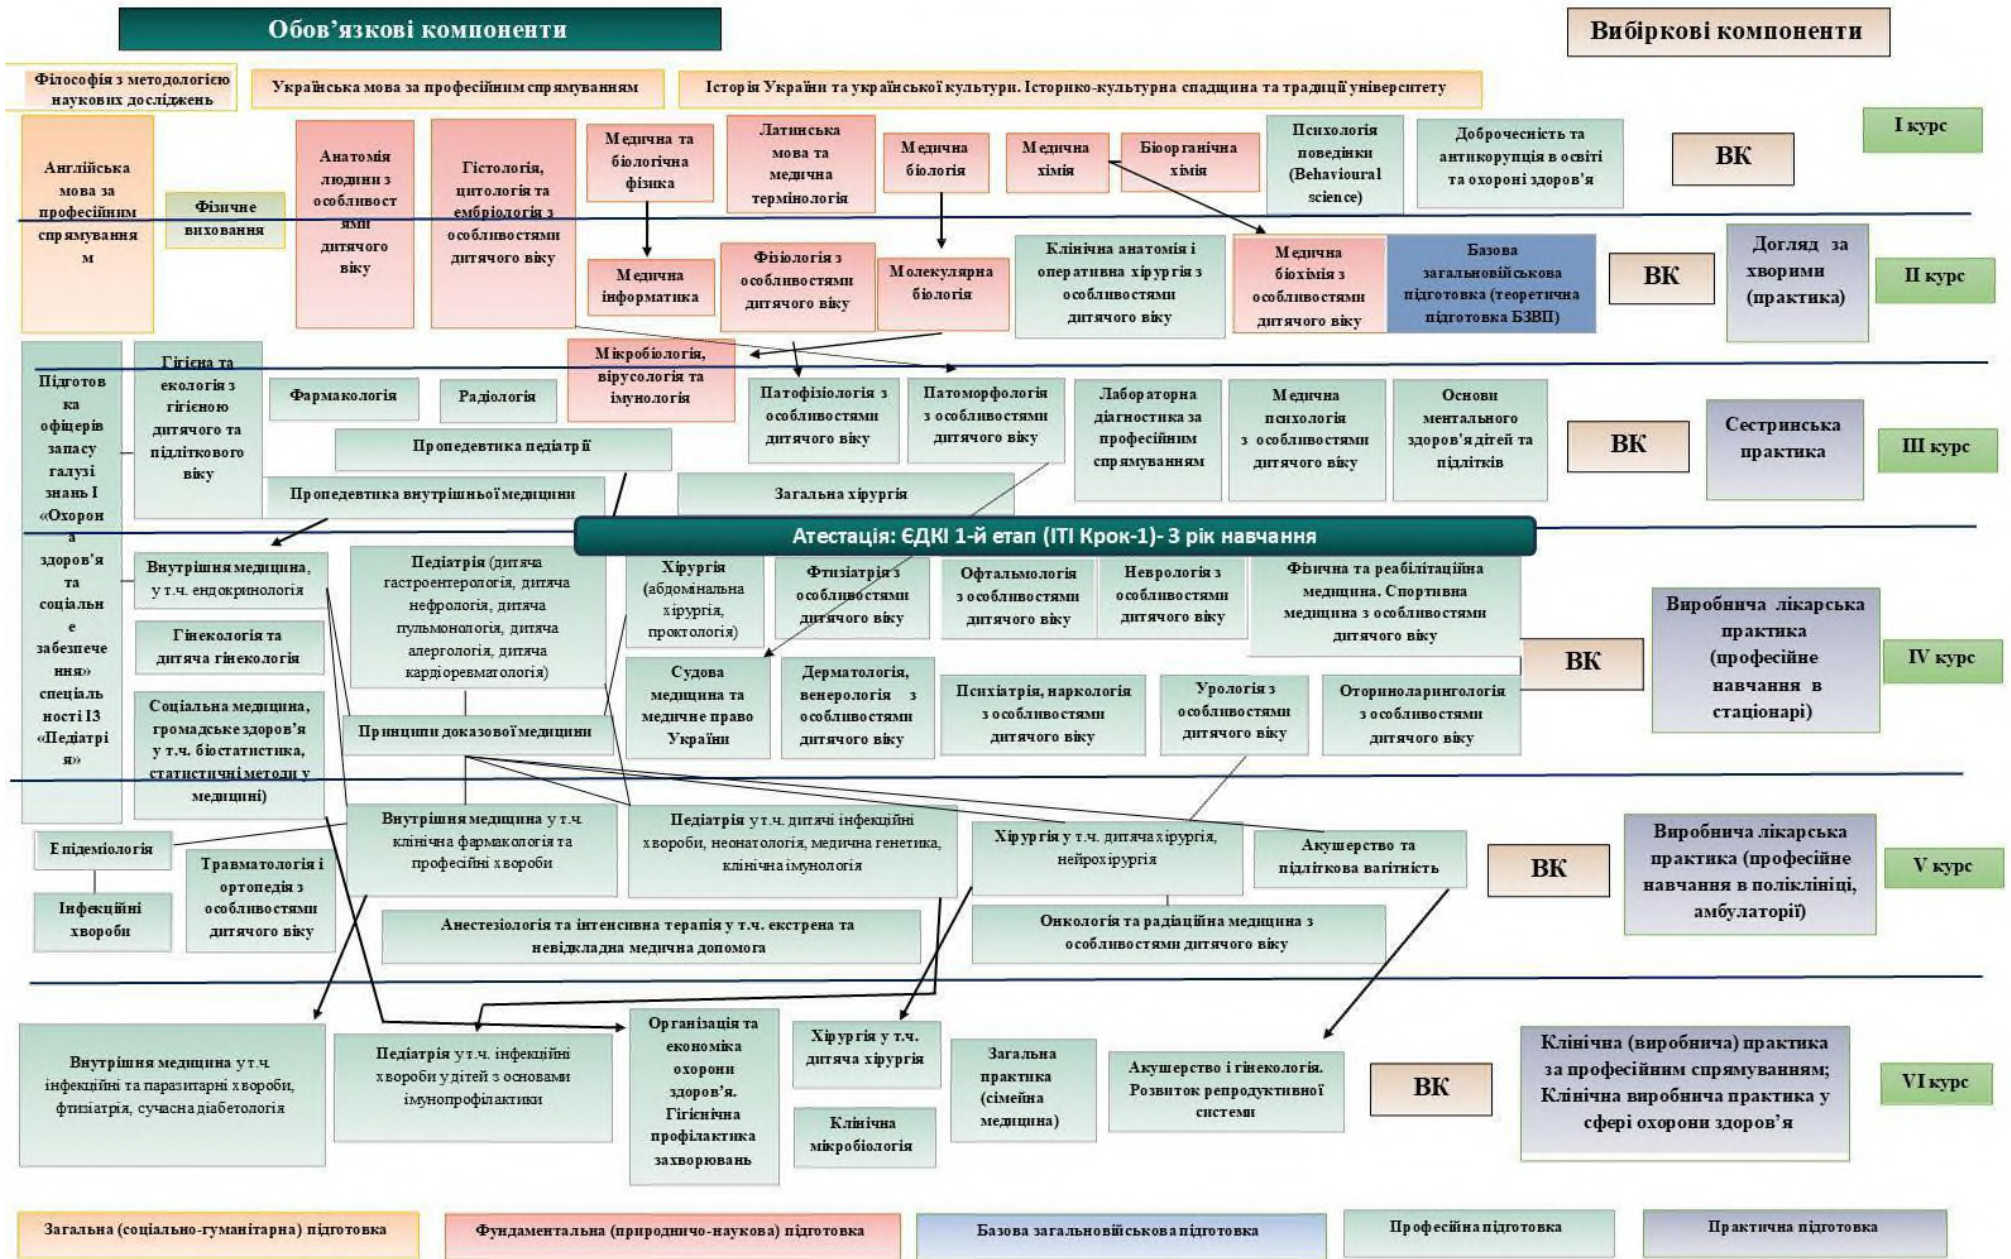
Обов’язкові компоненти

Вибіркові компоненти

Філософія з методологією наукових досліджень

Українська мова за професійним спрямуванням

Історія України та української культури. Історико-культурна спадщина та традиції університету

Англійська мова за професійним спрямування м

Фізичне виховання

Анатомія людини з особливост ями дитячого віку

Гістологія, цитологія та ембріологія з особливостями дитячого віку

Медична та біологічна фізика

Латинська мова та медична термінологія

Медична біологія

Медична хімія

Біоорганічна хімія

Психологія поведінки (Behavioural science)

Доброчесність та антикорупція в освіті та охороні здоров'я

ВК

I курс

Медична інформатика

Фізіологія з особливостями дитячого віку

Молекулярна біологія

Клінічна анатомія і оперативна хірургія з особливостями дитячого віку

Медична біохімія з особливостями дитячого віку

Базова загальновійськова підготовка (теоретична підготовка БЗВП)

ВК

Догляд за хворими (практика)

II курс

Підготов ка офіцерів запасу галузі знань І «Охорон а здоров'я та соціальн е забезпече ння» спеціаль ності І3 «Педіатрі я»

Гігієна та екологія з гігієною дитячого та підліткового віку

Мікробіологія, вірусологія та імунологія

Фармакологія

Радіологія

Патофізіологія з особливостями дитячого віку

Патоморфологія з особливостями дитячого віку

Лабораторна діагностика за професійним спрямуванням

Медична психологія з особливостями дитячого віку

Основи ментального здоров'я дітей та підлітків

ВК

Сестринська практика

III курс

Пропедевтика педіатрії

Пропедевтика внутрішньої медицини

Загальна хірургія

Атестація: ЄДКІ 1-й етап (ІТІ Крок-1)- 3 рік навчання

Внутрішня медицина, у т.ч. ендокринологія

Педіатрія (дитяча гастроентерологія, дитяча нефрологія, дитяча пульмонологія, дитяча алергологія, дитяча кардіоревматологія)

Хірургія (абдомінальна хірургія, проктологія)

Фтизіатрія з особливостями дитячого віку

Офтальмологія з особливостями дитячого віку

Неврологія з особливостями дитячого віку

Фізична та реабілітаційна медицина. Спортивна медицина з особливостями дитячого віку

ВК

Виробнича лікарська практика (професійне навчання в стаціонарі)

IV курс

Гінекологія та дитяча гінекологія

Соціальна медицина, громадське здоров'я у т.ч. біостатистика, статистичні методи у медицині)

Принципи доказової медицини

Судова медицина та медичне право України

Дерматологія, венерологія з особливостями дитячого віку

Психіатрія, наркологія з особливостями дитячого віку

Урологія з особливостями дитячого віку

Оториноларингологія з особливостями дитячого віку

Епідеміологія

Інфекційні хвороби

Травматологія і ортопедія з особливостями дитячого віку

Внутрішня медицина у т.ч. клінічна фармакологія та професійні хвороби

Педіатрія у т.ч. дитячі інфекційні хвороби, неонатологія, медична генетика, клінічна імунологія

Хірургія у т.ч. дитяча хірургія, нейрохірургія

Акушерство та підліткова вагітність

ВК

Виробнича лікарська практика (професійне навчання в поліклініці, амбулаторії)

V курс

Анестезіологія та інтенсивна терапія у т.ч. екстрена та невідкладна медична допомога

Онкологія та радіаційна медицина з особливостями дитячого віку

Внутрішня медицина у т.ч. інфекційні та паразитарні хвороби, фтизіатрія, сучасна діабетологія

Педіатрія у т.ч. інфекційні хвороби у дітей з основами імунопрофілактики

Організація та економіка охорони здоров'я. Гігієнічна профілактика захворювань

Хірургія у т.ч. дитяча хірургія

Клінічна мікробіологія

Загальна практика (сімейна медицина)

Акушерство і гінекологія. Розвиток репродуктивної системи

ВК

Клінічна (виробнича) практика за професійним спрямуванням; Клінічна виробнича практика у сфері охорони здоров'я

VI курс

Загальна (соціально-гуманітарна) підготовка

Фундаментальна (природничо-наукова) підготовка

Базова загальновійськова підготовка

Професійна підготовка

Практична підготовка